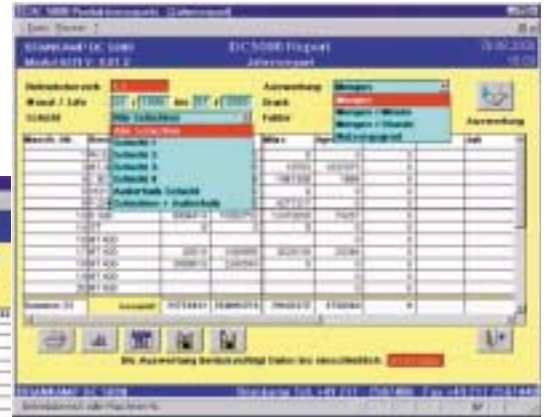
DC 5000 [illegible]

STANDARD DC 5000

DC 5000 Report

Betriebsbereich

Monat / Jahr

Schicht

Auswertung

Mengen

Mengen

Mengen + Minute

Mengen + Stunde

Alle Schichten

Schicht 1

Schicht 2

Schicht 3

Schicht 4

Auswertung

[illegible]

STANDARD DC 5000